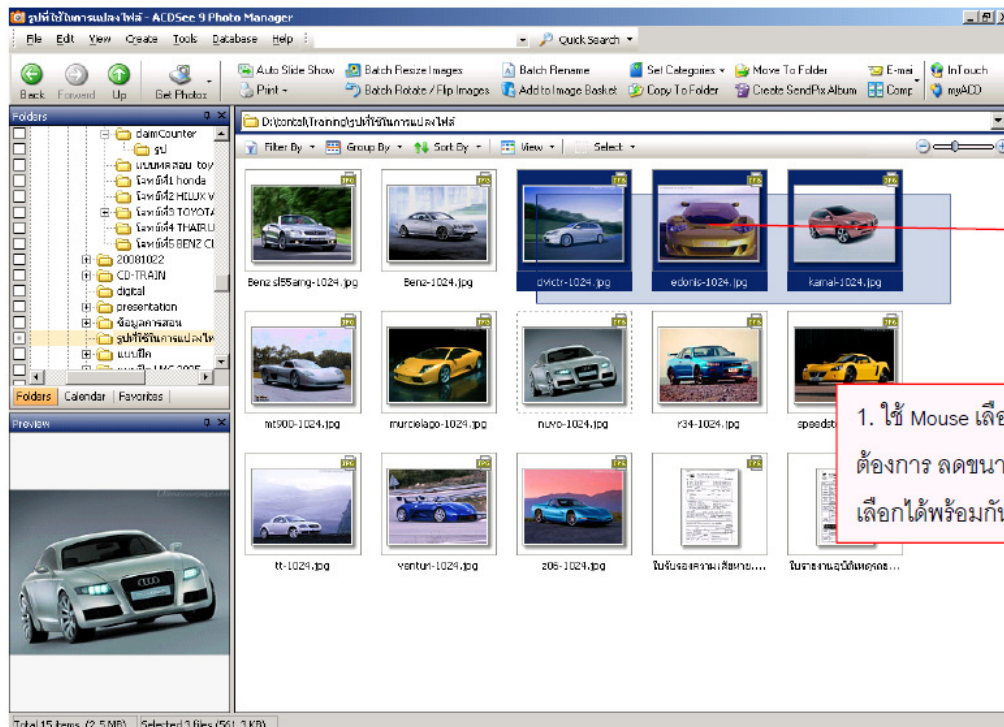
รูปที่ใช้ในการแปลงไฟล์ - ACDSee 9 Photo Manager

File Edit View Create Tools Database Help

Quick Search

Back Forward Up Get Photos

Auto Slide Show Batch Resize Images Batch Rename Set Categories Move To Folder E-mail InTouch
Print Batch Rotate / Flip Images Add to Image Basket Copy To Folder Create SendPix Album Comp myACD

Folders

damCounter
รูป
แบบทดสอบ toy
โจทย์ที่1 honda
โจทย์ที่2 HILUX V
โจทย์ที่3 TOYOTA
โจทย์ที่4 THAIRU
โจทย์ที่5 BENZ CL
20081022
CD-TRAIN
digital
presentation
ข้อมูลการสอน
รูปที่ใช้ในการแปลงไฟ
แบบฝึก

Folders Calendar Favorites

Preview

D:\contall\Training\รูปที่ใช้ในการแปลงไฟล์

Filter By Group By Sort By View Select

Benz sl55amg-1024.jpg
Benz-1024.jpg
dvictr-1024.jpg
edonis-1024.jpg
kamal-1024.jpg
mt900-1024.jpg
murcielago-1024.jpg
nuvo-1024.jpg
r34-1024.jpg
speedst
tt-1024.jpg
ventun-1024.jpg
z06-1024.jpg
ใบรับรองความเสียหาย....
ใบรายงานอุบัติเหตุรถ....

1. ใช้ Mouse เลือ
ต้องการ ลดขนา
เลือกได้พร้อมกัน

Total 15 items (2.5 MB) Selected 3 files (561.3 KB)